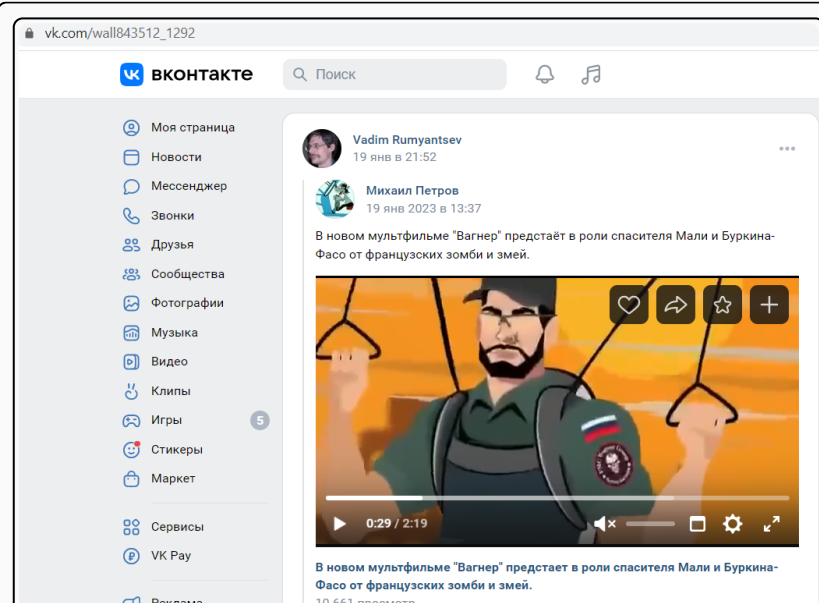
vk.com/wall843512_1292

ВКОНТАКТЕ

Поиск

Моя страница
Новости
Мессенджер
Звонки
Друзья
Сообщества
Фотографии
Музыка
Видео
Клипы
Игры 5
Стикеры
Маркет

Сервисы
VK Pay
Реклама

Vadim Rumyantsev
19 янв в 21:52

Михаил Петров
19 янв 2023 в 13:37

В новом мультфильме "Вагнер" предстаёт в роли спасителя Мали и Буркина-Фасо от французских зомби и змей.

0:29 / 2:19

В новом мультфильме "Вагнер" предстает в роли спасителя Мали и Буркина-Фасо от французских зомби и змей.

10 661 просмотр